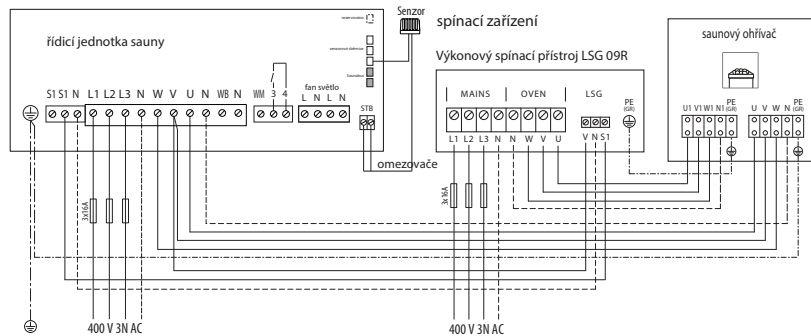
Senzor
spínací zařízení
řídicí jednotka sauny
Výkonový spínací přístroj LSG 09R
saunový ohřívač
S1 S1 N L1 L2 L3 N W V U N WB N
WM 3 4
fan světlo
L N L N
STB
MAINS
OVEN
LSG
L1 L2 L3 N N W V U
V N S1
PE (GR)
U1 V1 W1 N1
PE (GR)
U V W N
PE (GR)
omezovače
3x16A
3x16A
400 V 3N AC
400 V 3N AC